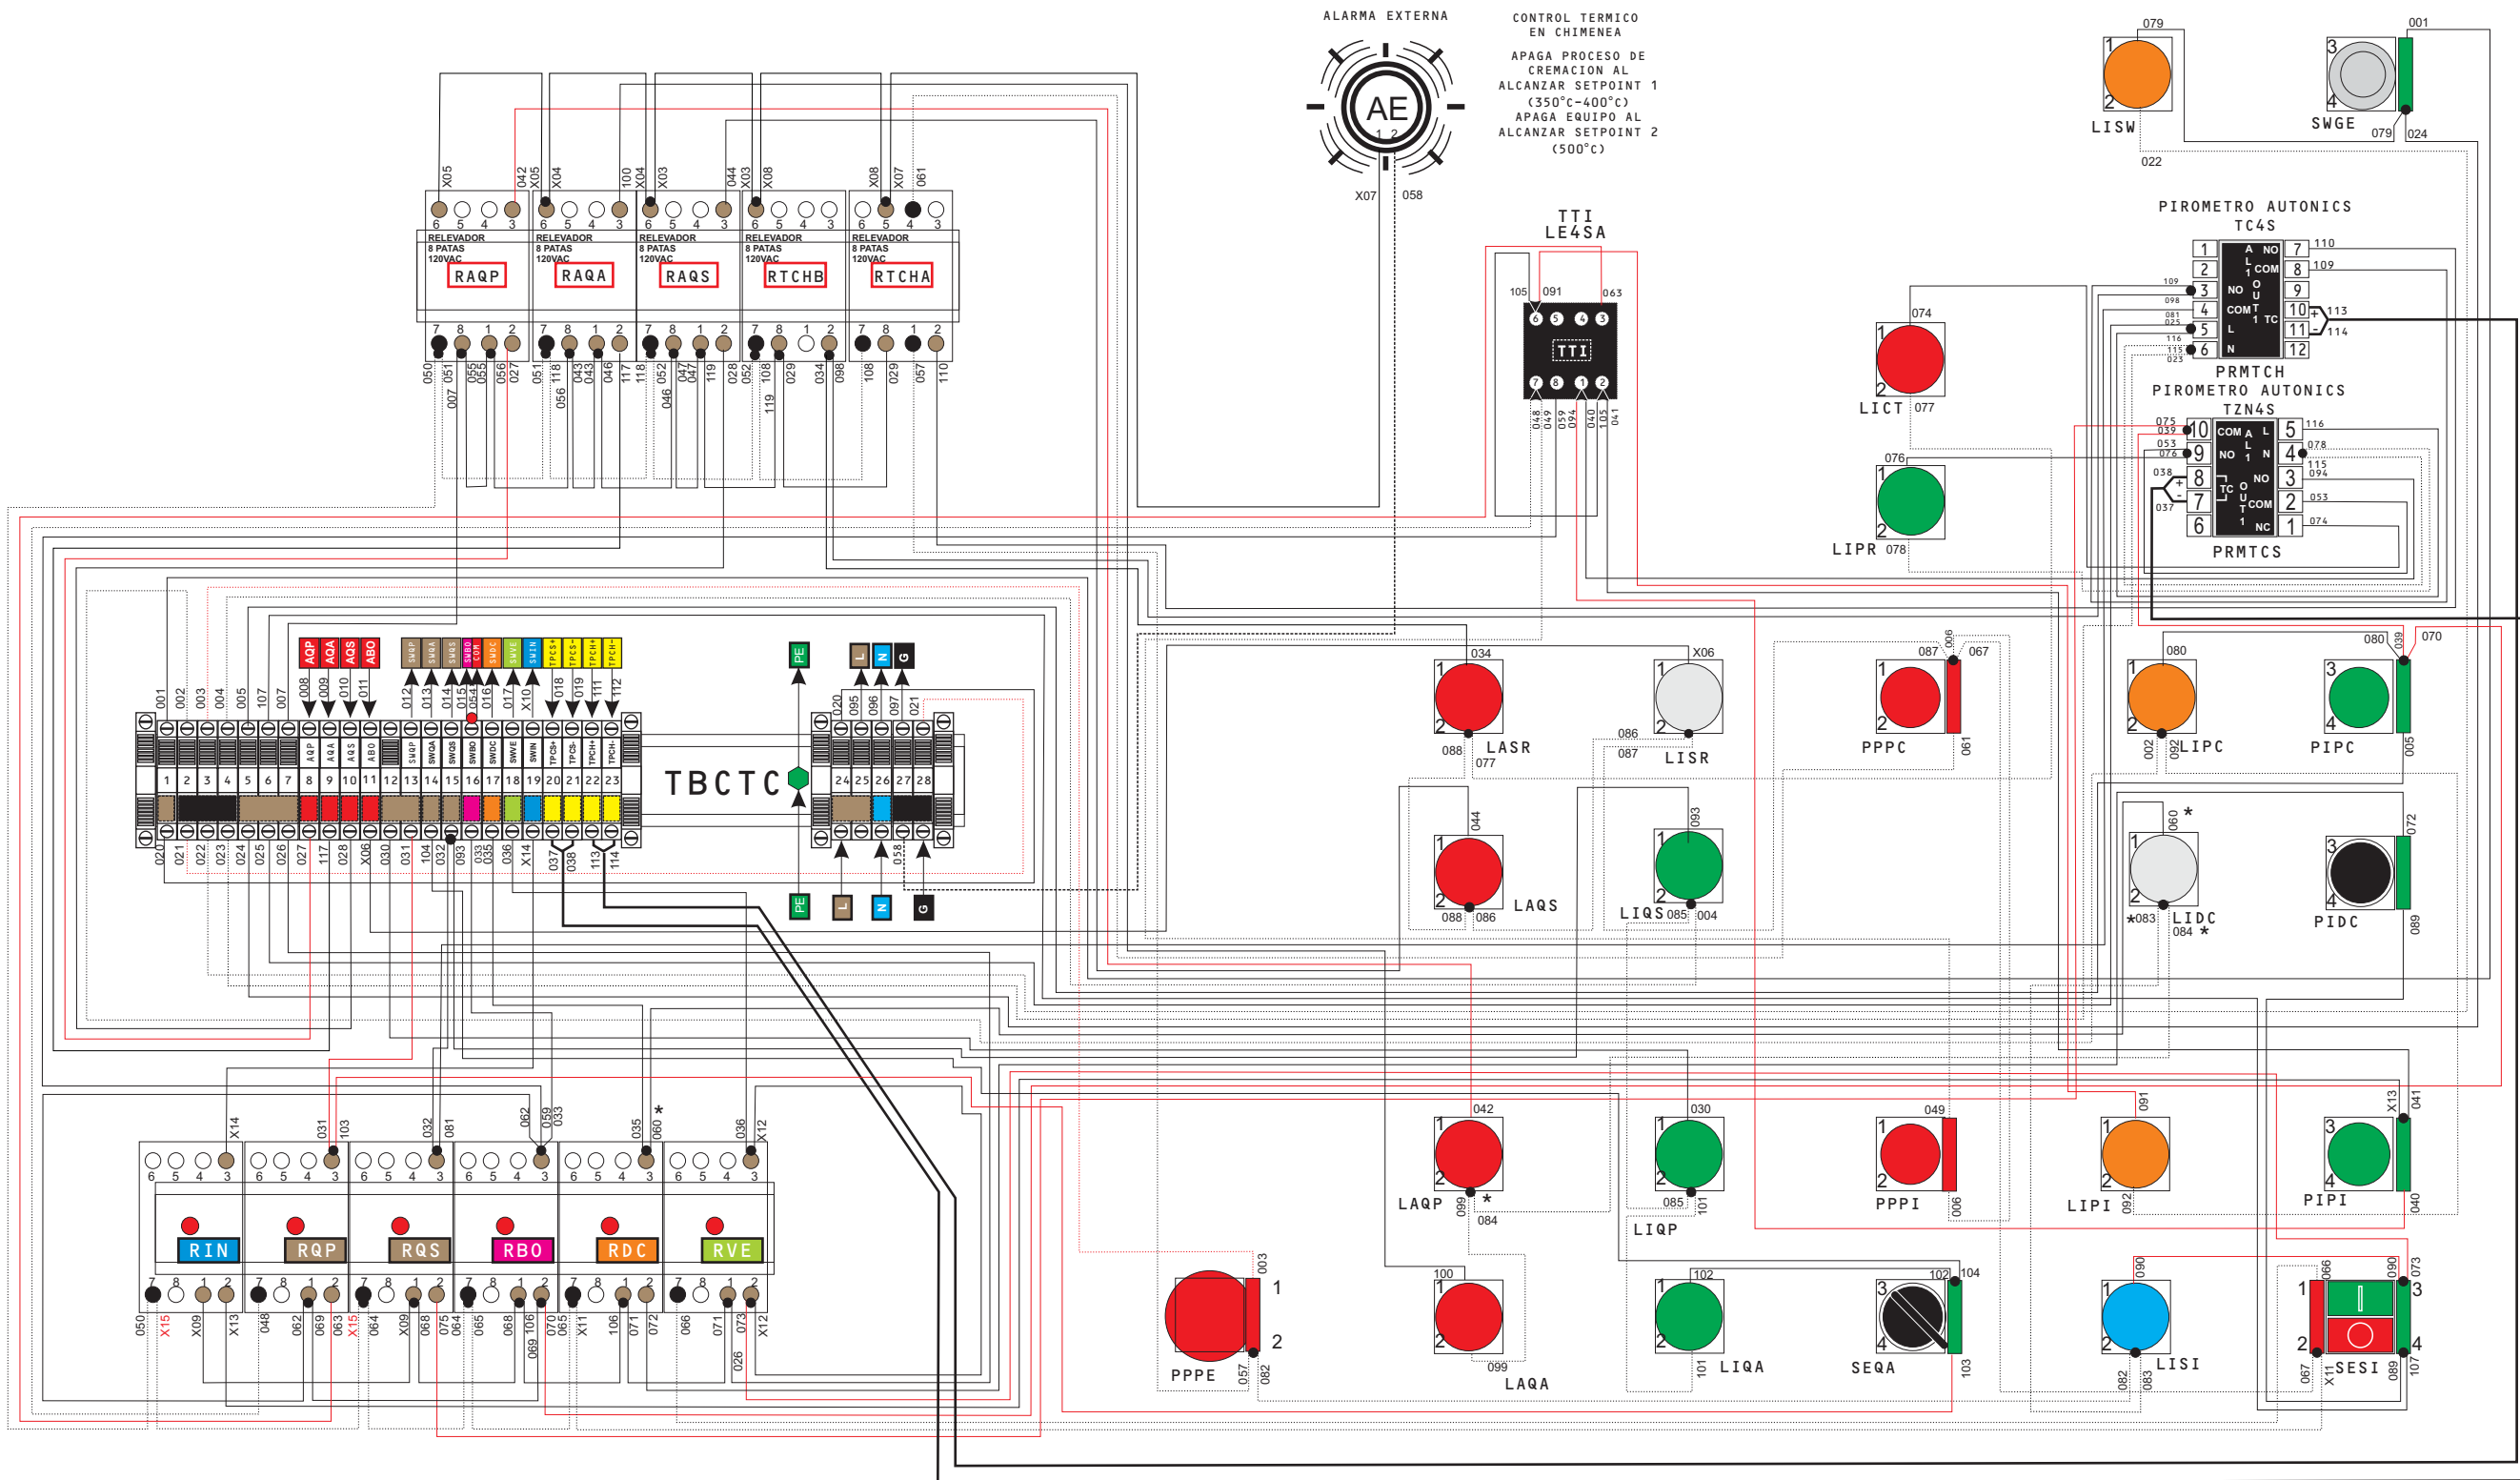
ALARMA EXTERNA

AE

X07 058

CONTROL TERMICO EN CHIMENEA

APAGA PROCESO DE CREMACION AL ALCANZAR SETPOINT 1 (350°C-400°C) APAGA EQUIPO AL ALCANZAR SETPOINT 2 (500°C)

LISW 079 022

SWGE 001 079 024

TTI LE4SA

105 091 063

TTI

PIROMETRO AUTONICS TC4S

PRMTCH

PIROMETRO AUTONICS TZN4S

PRMTCS

LICT 074 077

LIPR 076 078

RELEVADOR 8 PATAS 120VAC RAQP

RELEVADOR 8 PATAS 120VAC RAQA

RELEVADOR 8 PATAS 120VAC RAQS

RELEVADOR 8 PATAS 120VAC RTCHB

RELEVADOR 8 PATAS 120VAC RTCHA

AQP AQA AQS ABO

SWQP SWQA SWQS SWBO SWDC SWVE SWIN TPCS+ TPCS- TPCH+ TPCH-

PE L N G

TBCTC

LASR 034 088 077

LISR X06 086 087

PPPC 087 006 067 061

LIPC 080 002 092

PIPC 080 039 070 005

LAQS 044 088 086

LIQS 093 085 004

LIDC 060 * 083 084 *

PIDC 072 089

RIN RQP RQS RBO RDC RVE

LAQP 042 099 * 084

LIQP 030 085 101

PPPI 049 006

LIPI 091 092

PIPI X13 041 040

PPPE 003 1 2 057 082

LAQA 100 099

LIQA 102 101

SEQA 102 104 103

LISI 090 082 083

SESI 066 090 073 067 X11 089 107